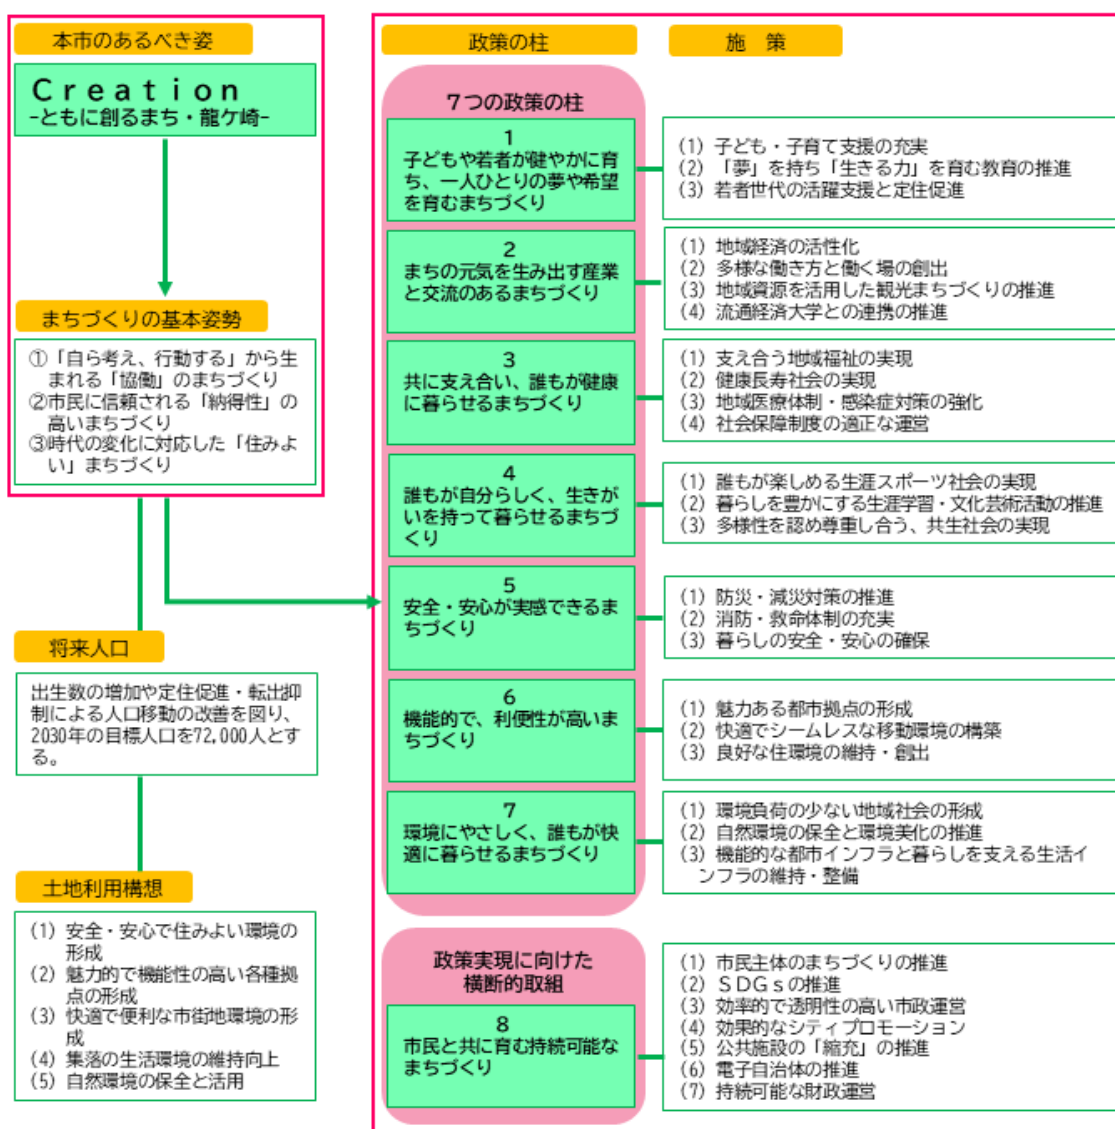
本市のあるべき姿

Creation
-ともに創るまち・龍ケ崎-

まちづくりの基本姿勢

①「自ら考え、行動する」から生まれる「協働」のまちづくり
②市民に信頼される「納得性」の高いまちづくり
③時代の変化に対応した「住みよい」まちづくり

将来人口

出生数の増加や定住促進・転出抑制による人口移動の改善を図り、2030年の目標人口を72,000人とする。

土地利用構想

(1) 安全・安心で住みよい環境の形成
(2) 魅力的で機能性の高い各種拠点の形成
(3) 快適で便利な市街地環境の形成
(4) 集落の生活環境の維持向上
(5) 自然環境の保全と活用

政策の柱

施　策

7つの政策の柱

1
子どもや若者が健やかに育ち、一人ひとりの夢や希望を育むまちづくり

(1) 子ども・子育て支援の充実
(2) 「夢」を持ち「生きる力」を育む教育の推進
(3) 若者世代の活躍支援と定住促進

2
まちの元気を生み出す産業と交流のあるまちづくり

(1) 地域経済の活性化
(2) 多様な働き方と働く場の創出
(3) 地域資源を活用した観光まちづくりの推進
(4) 流通経済大学との連携の推進

3
共に支え合い、誰もが健康に暮らせるまちづくり

(1) 支え合う地域福祉の実現
(2) 健康長寿社会の実現
(3) 地域医療体制・感染症対策の強化
(4) 社会保障制度の適正な運営

4
誰もが自分らしく、生きがいを持って暮らせるまちづくり

(1) 誰もが楽しめる生涯スポーツ社会の実現
(2) 暮らしを豊かにする生涯学習・文化芸術活動の推進
(3) 多様性を認め尊重し合う、共生社会の実現

5
安全・安心が実感できるまちづくり

(1) 防災・減災対策の推進
(2) 消防・救命体制の充実
(3) 暮らしの安全・安心の確保

6
機能的で、利便性が高いまちづくり

(1) 魅力ある都市拠点の形成
(2) 快適でシームレスな移動環境の構築
(3) 良好な住環境の維持・創出

7
環境にやさしく、誰もが快適に暮らせるまちづくり

(1) 環境負荷の少ない地域社会の形成
(2) 自然環境の保全と環境美化の推進
(3) 機能的な都市インフラと暮らしを支える生活インフラの維持・整備

政策実現に向けた横断的取組

8
市民と共に育む持続可能なまちづくり

(1) 市民主体のまちづくりの推進
(2) ＳＤＧｓの推進
(3) 効率的で透明性の高い市政運営
(4) 効果的なシティプロモーション
(5) 公共施設の「縮充」の推進
(6) 電子自治体の推進
(7) 持続可能な財政運営